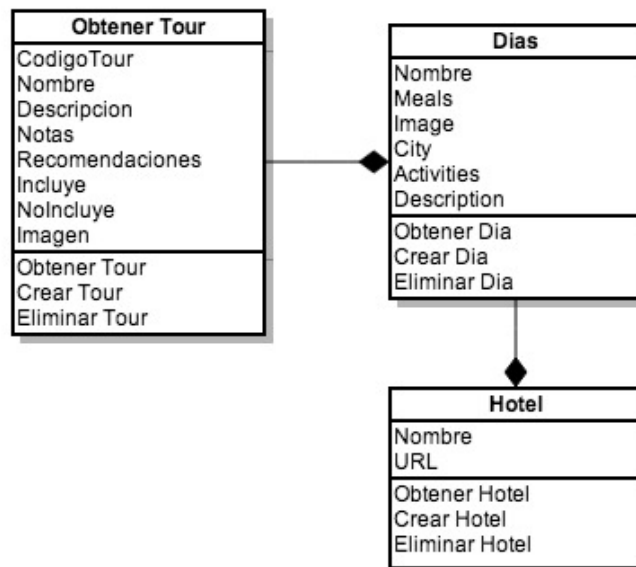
Obtener Tour
CodigoTour
Nombre
Descripcion
Notas
Recomendaciones
Incluye
NoIncluye
Imagen
Obtener Tour
Crear Tour
Eliminar Tour

Dias
Nombre
Meals
Image
City
Activities
Description
Obtener Dia
Crear Dia
Eliminar Dia

Hotel
Nombre
URL
Obtener Hotel
Crear Hotel
Eliminar Hotel